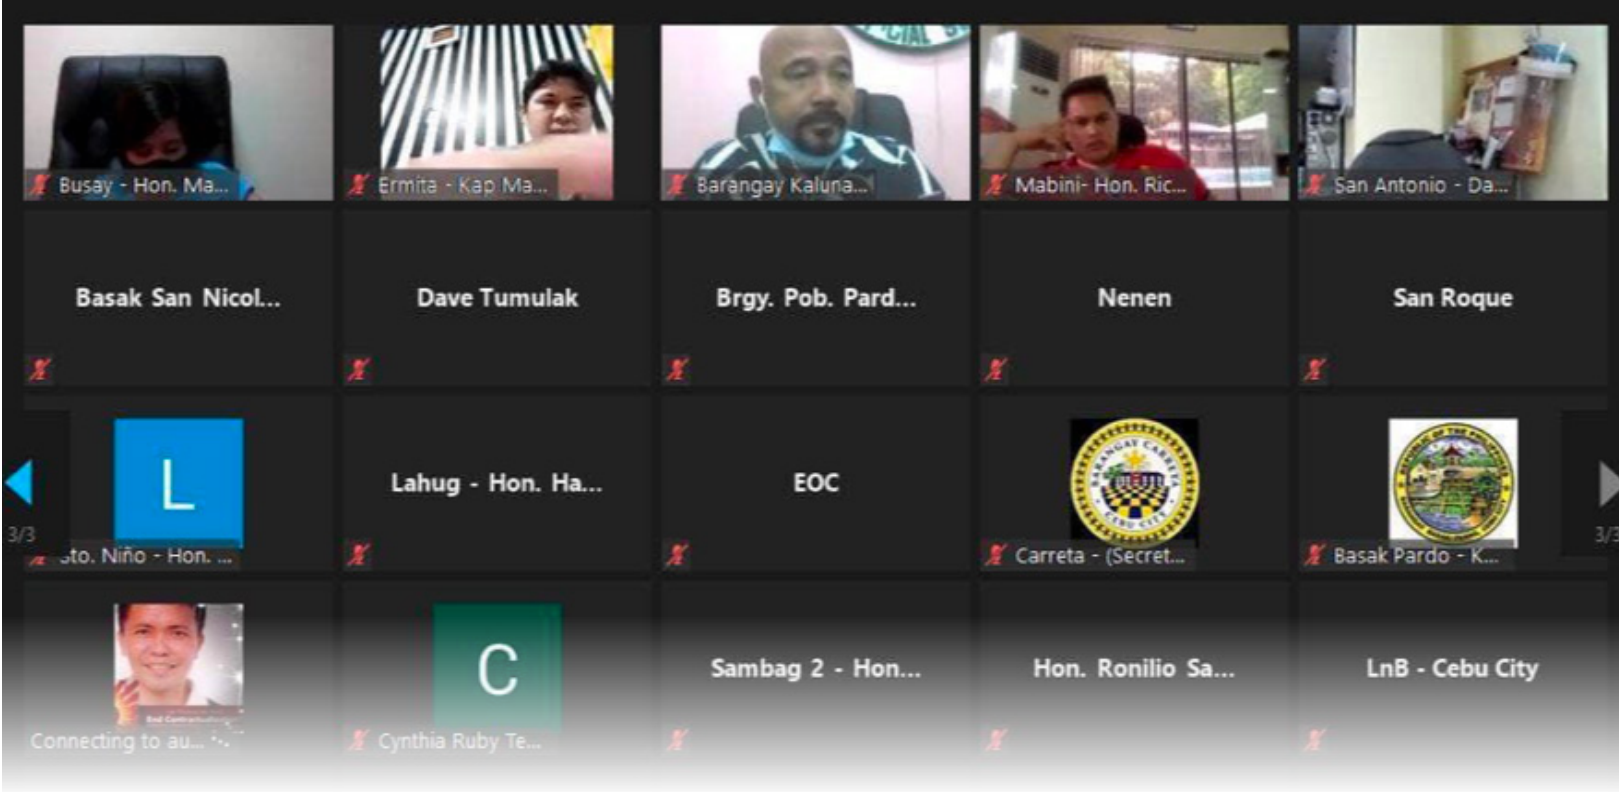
Busay - Hon. Ma...

Ermita - Kap Ma...

Barangay Kaluna...

Mabini- Hon. Ric...

San Antonio - Da...

Basak San Nicol...

Dave Tumulak

Brgy. Pob. Pard...

Nenen

San Roque

3/3

L

Sto. Niño - Hon. ...

Lahug - Hon. Ha...

EOC

BARANGAY CARRETA CEBU CITY

Carreta - (Secret...

Basak Pardo - K...

3/3

Connecting to au...

C

Cynthia Ruby Te...

Sambag 2 - Hon...

Hon. Ronilio Sa...

LnB - Cebu City